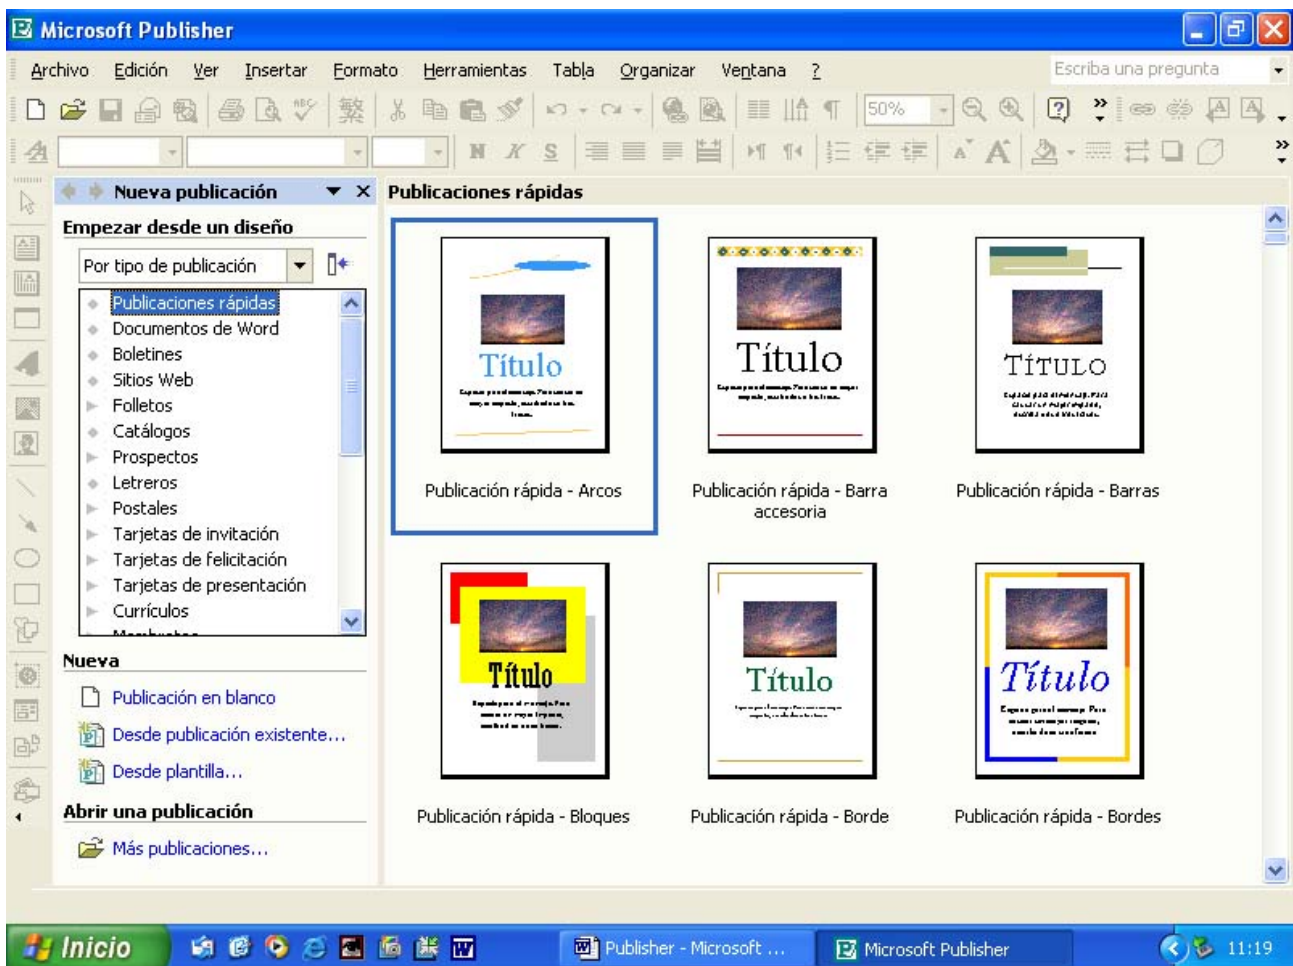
Microsoft Publisher

Archivo Edición Ver Insertar Formato Herramientas Tabla Organizar Ventana ?

Escriba una pregunta

50%

N K S

Nueva publicación

Publicaciones rápidas

Empezar desde un diseño

Por tipo de publicación

Publicaciones rápidas
Documentos de Word
Boletines
Sitios Web
Folletos
Catálogos
Prospectos
Letreros
Postales
Tarjetas de invitación
Tarjetas de felicitación
Tarjetas de presentación
Currículos

Nueva

Publicación en blanco
Desde publicación existente...
Desde plantilla...

Abrir una publicación

Más publicaciones...

Título

Publicación rápida - Arcos

Título

Publicación rápida - Barra accesoria

TÍTULO

Publicación rápida - Barras

Título

Publicación rápida - Bloques

Título

Publicación rápida - Borde

Título

Publicación rápida - Bordes

Inicio

Publisher - Microsoft ...

Microsoft Publisher

11:19